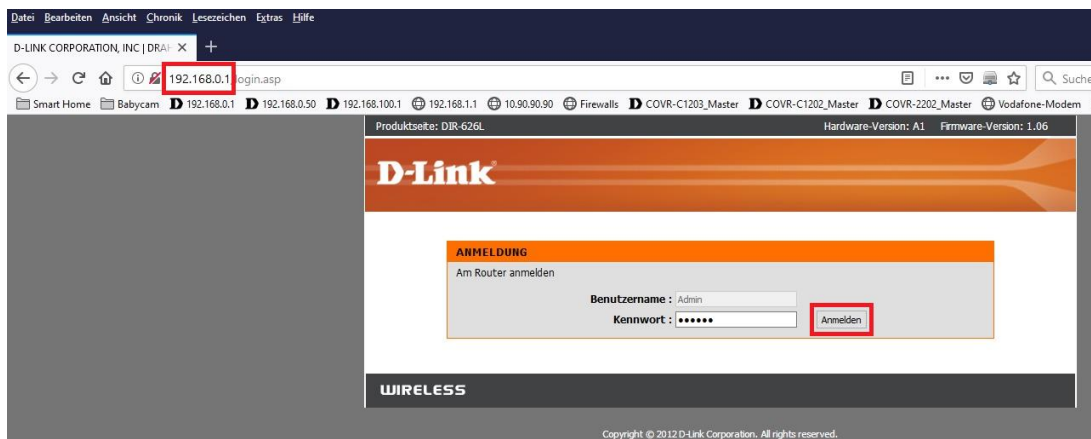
Datei Bearbeiten Ansicht Chronik Lesezeichen Extras Hilfe

D-LINK CORPORATION, INC | DRA ×  +

192.168.0.1/login.asp

Suche

Smart Home  Babycam  192.168.0.1  192.168.0.50  192.168.100.1  192.168.1.1  10.90.90.90  Firewalls  COVR-C1203_Master  COVR-C1202_Master  COVR-2202_Master  Vodafone-Modem

Produktseite: DIR-626L

Hardware-Version: A1  Firmware-Version: 1.06

D-Link

ANMELDUNG

Am Router anmelden

Benutzername : Admin

Kennwort : ••••••

Anmelden

WIRELESS

Copyright © 2012 D-Link Corporation. All rights reserved.